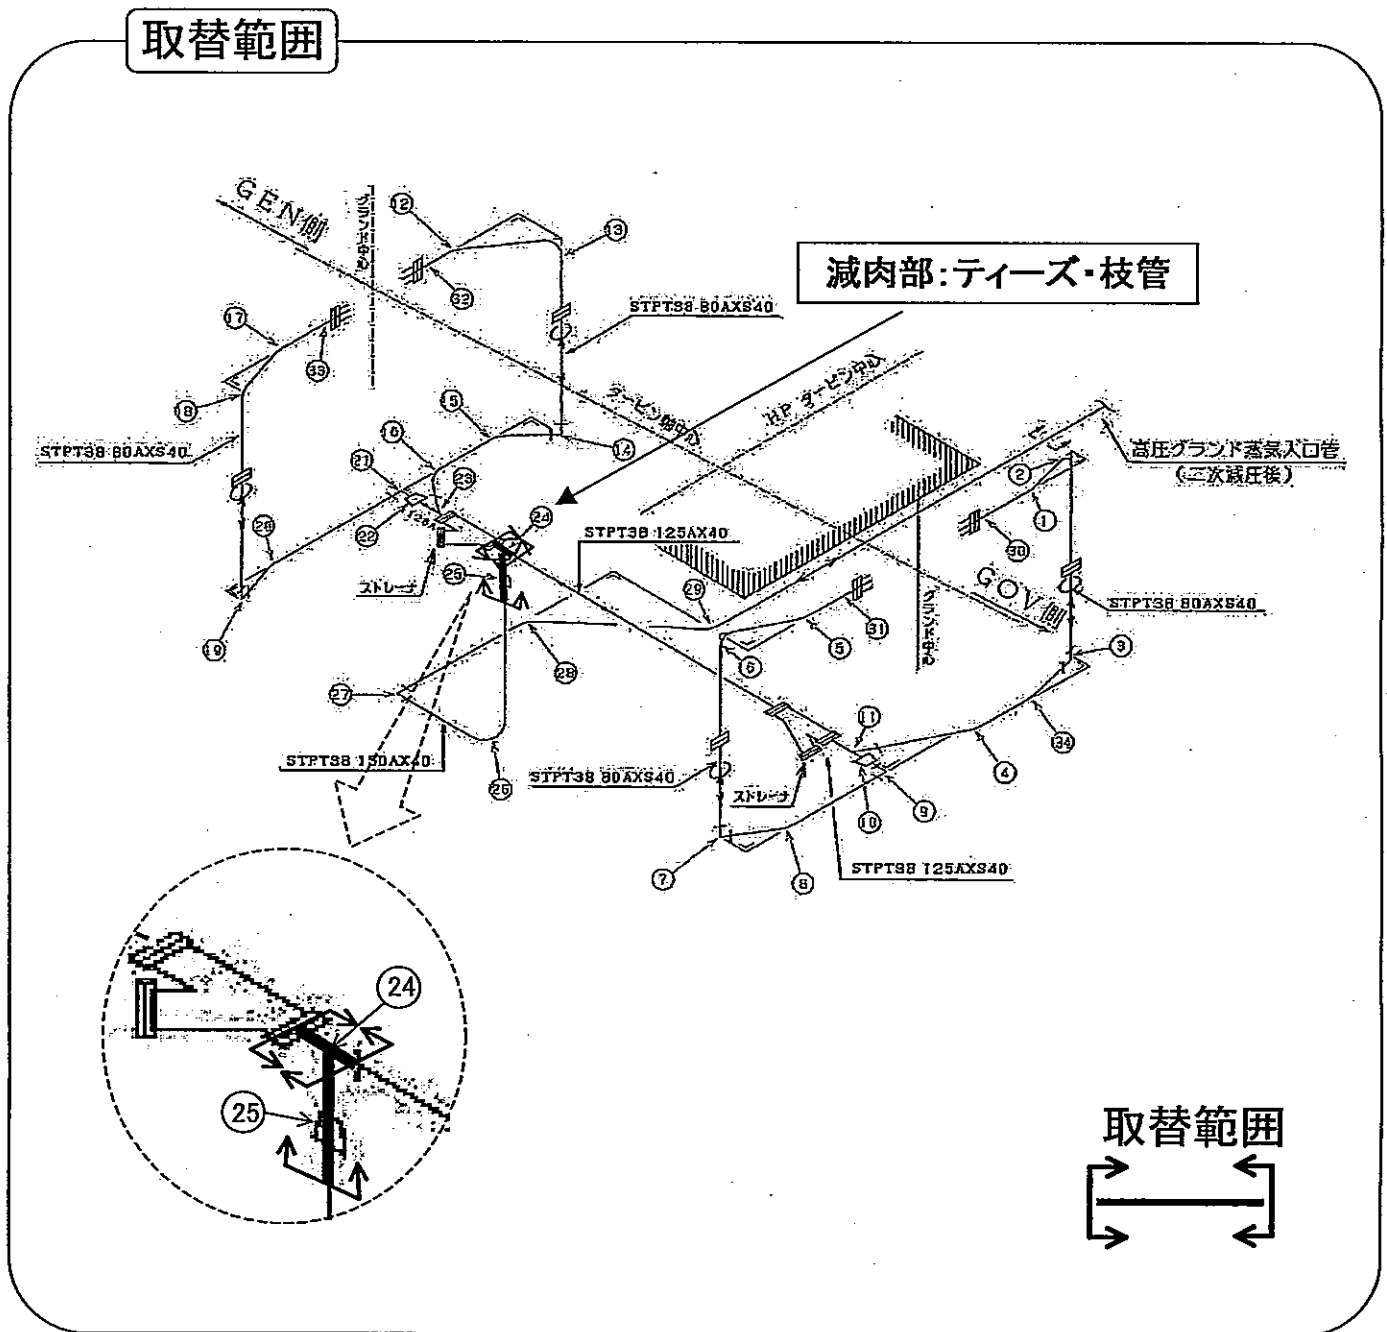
取替範囲

GEN側

グランド中心

⑫

⑬

32

減肉部:ティーズ・枝管

STPT38 80AXS40

⑰

33

⑱

STPT38 80AXS40

⑮

⑯

⑭

タービン軸中心

HP タービン中心

高圧グランド蒸気入口管
(二次減圧後)

②

①

21

23

125A

22

24

STPT38 125AX40

30

20

ストレーナ

25

29

GOV側

STPT38 80AXS40

グランド中心

⑤

31

⑥

③

19

27

28

⑪

34

STPT38 150AX40

④

⑨

26

STPT38 80AXS40

ストレーナ

⑩

⑦

⑧

STPT38 125AXS40

24

25

取替範囲